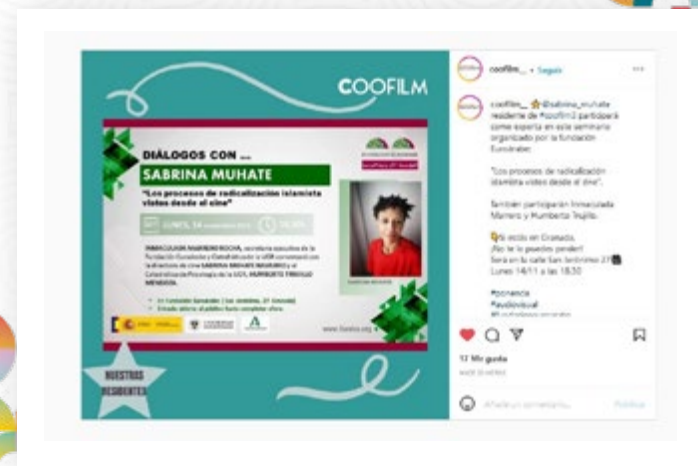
COOFILM

DIÁLOGOS CON ...

SABRINA MUHATE

"Los procesos de radicalización islamista vistos desde el cine"

LUNES, 14 noviembre 2022 18:30

INMACULADA MARRERO ROCHA, secretaria ejecutiva de la Fundación Euroárabe y Catedrática de la UGR conversará con la directora de cine SABRINA MEHATE MAHUMO y el Catedrático de Psicología de la UGR, HUMBERTO TRUJILLO MENDOZA.

En Fundación Euroárabe (San Jerónimo, 27, Granada)
Entrada abierta al público hasta completar aforo.

www.fundea.org

NUESTROS RESIDENTES

coofilm_ • Seguir

coofilm_ @sabrina_muhate residente de #coofilm2 participará como experta en este seminario organizado por la fundación Euroárabe:

"Los procesos de radicalización islamista vistos desde el cine".

También participarán Inmaculada Marrero y Humberto Trujillo.

Si estás en Granada, ¡No te lo puedes perder! Será en la calle San Jerónimo 27. Lunes 14/11 a las 18:30

#ponencia
#audiovisual

17 Me gusta

Añade un comentario...

Publicar